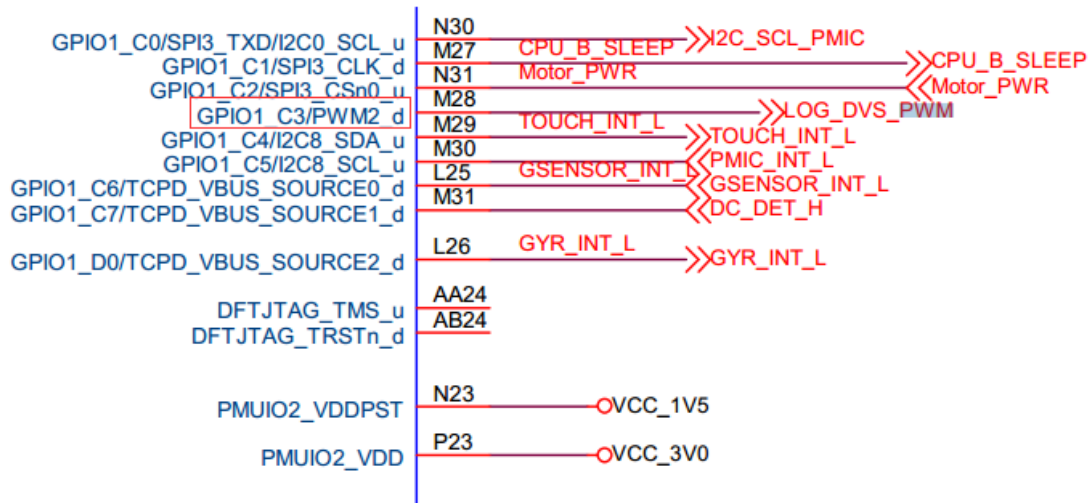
GPIO1_C0/SPI3_TXD/I2C0_SCL_u
GPIO1_C1/SPI3_CLK_d
GPIO1_C2/SPI3_CSn0_u
GPIO1_C3/PWM2_d
GPIO1_C4/I2C8_SDA_u
GPIO1_C5/I2C8_SCL_u
GPIO1_C6/TCPD_VBUS_SOURCE0_d
GPIO1_C7/TCPD_VBUS_SOURCE1_d

GPIO1_D0/TCPD_VBUS_SOURCE2_d

DFTJTAG_TMS_u
DFTJTAG_TRSTn_d

PMUIO2_VDDPST

PMUIO2_VDD

N30
M27
N31
M28
M29
M30
L25
M31

L26

AA24
AB24

N23

P23

CPU_B_SLEEP
Motor_PWR
TOUCH_INT_L
GSENSOR_INT_L
GYR_INT_L

I2C_SCL_PMIC
CPU_B_SLEEP
Motor_PWR
LOG_DVS_PWM
TOUCH_INT_L
PMIC_INT_L
GSENSOR_INT_L
DC_DET_H
GYR_INT_L

VCC_1V5
VCC_3V0